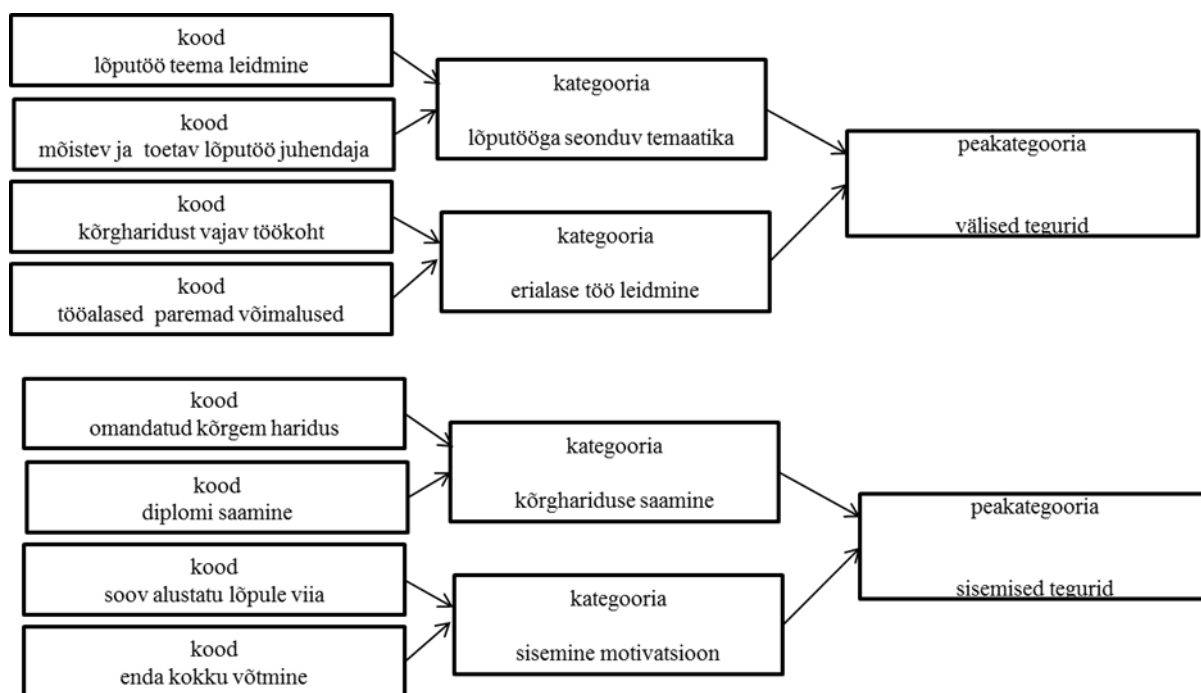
kood
lõputöö teema leidmine

kood
mõistev ja toetav lõputöö juhendaja

kategooria
lõputööga seonduv temaatika

kood
kõrgharidust vajav töökoht

kood
tööalased paremad võimalused

kategooria
erialase töö leidmine

peakategooria
välised tegurid

kood
omandatud kõrgem haridus

kood
diplomi saamine

kategooria
kõrghariduse saamine

kood
soov alustatu lõpule viia

kood
enda kokku võtmine

kategooria
sisemine motivatsioon

peakategooria
sisemised tegurid